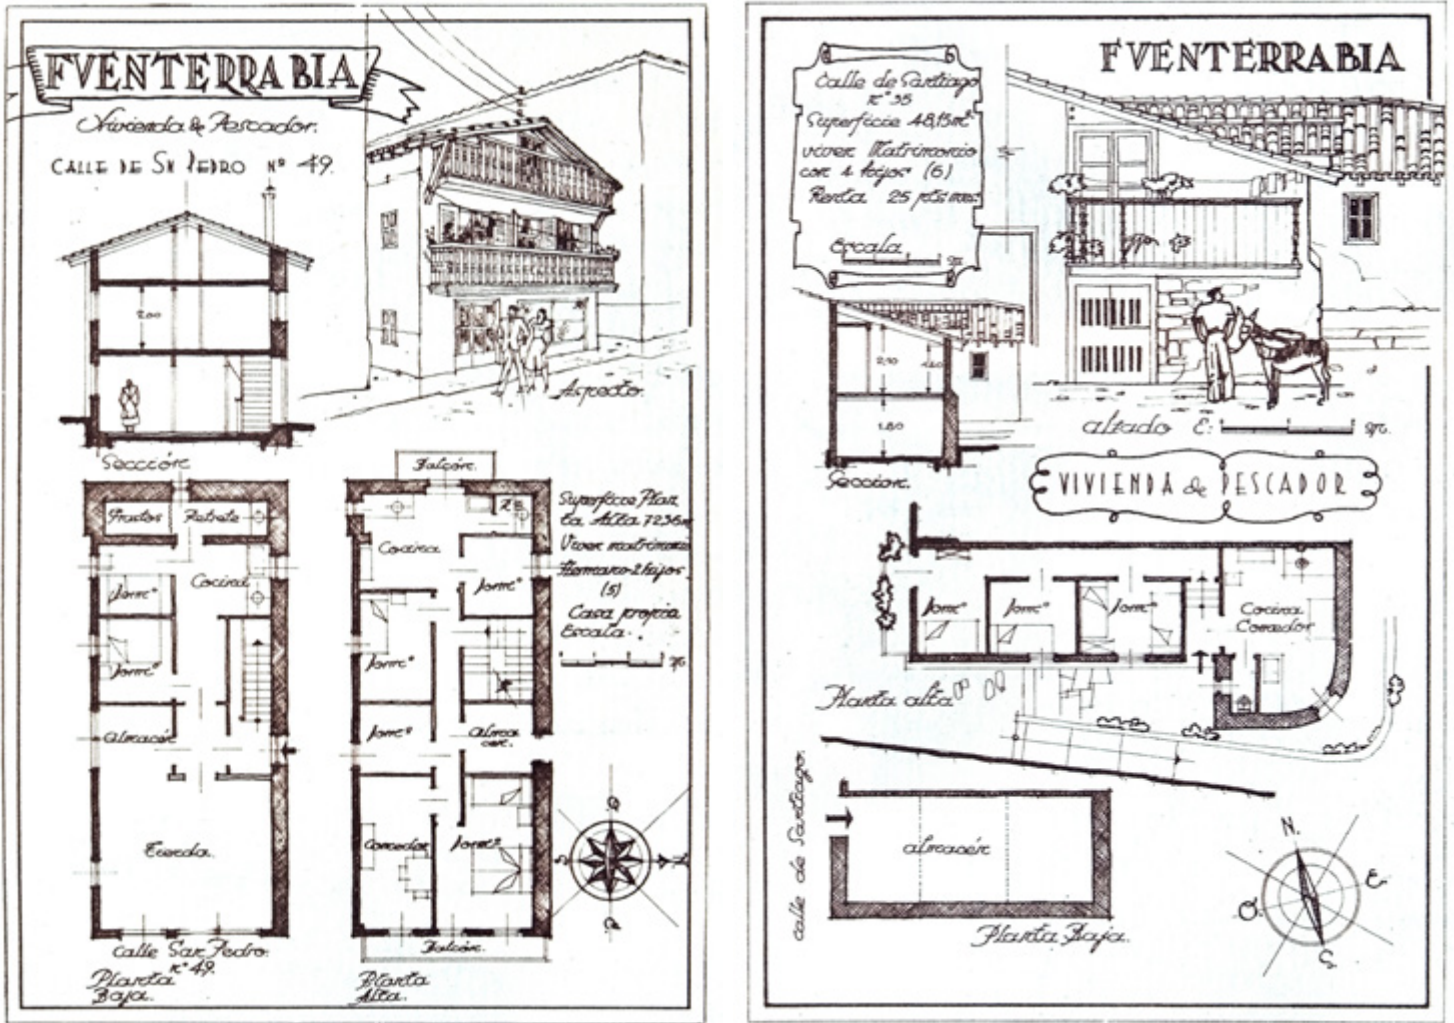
FVENTERRABIA

Vivienda de Pescador.

CALLE DE Sn PEDRO Nº 49.

2.00

Aspecto.

Sección.

Balcón.

Frutos

Retrete

Cocina

Cocina

Dormº

Dormº

Dormº

Dormº

Superficie Plan. ta. Alta 72.36 m²

Vivee matrimonio Hermano 2 hijos (5)

Casa propia

Escala.

m.

Dormº

Dormº

almacén

Dormº

Almac. cat.

Tienda.

Comedor

Dormº

Calle San Pedro nº 49.

Balcón.

Planta Baja.

Planta Alta.

FVENTERRABIA

Calle de Santiago nº 35

Superficie 48,15 m²

Vivee Matrimonio con 4 hijos (6)

Renta 25 ptas/mes

Escala

m.

2.10

1.80

Sección.

alzado E.

m.

VIVIENDA de PESCADOR

Dormº

Dormº

Dormº

Cocina Comedor

Planta alta

calle de Santiago

almacén

Planta Baja.

N.

E.

O.

S.